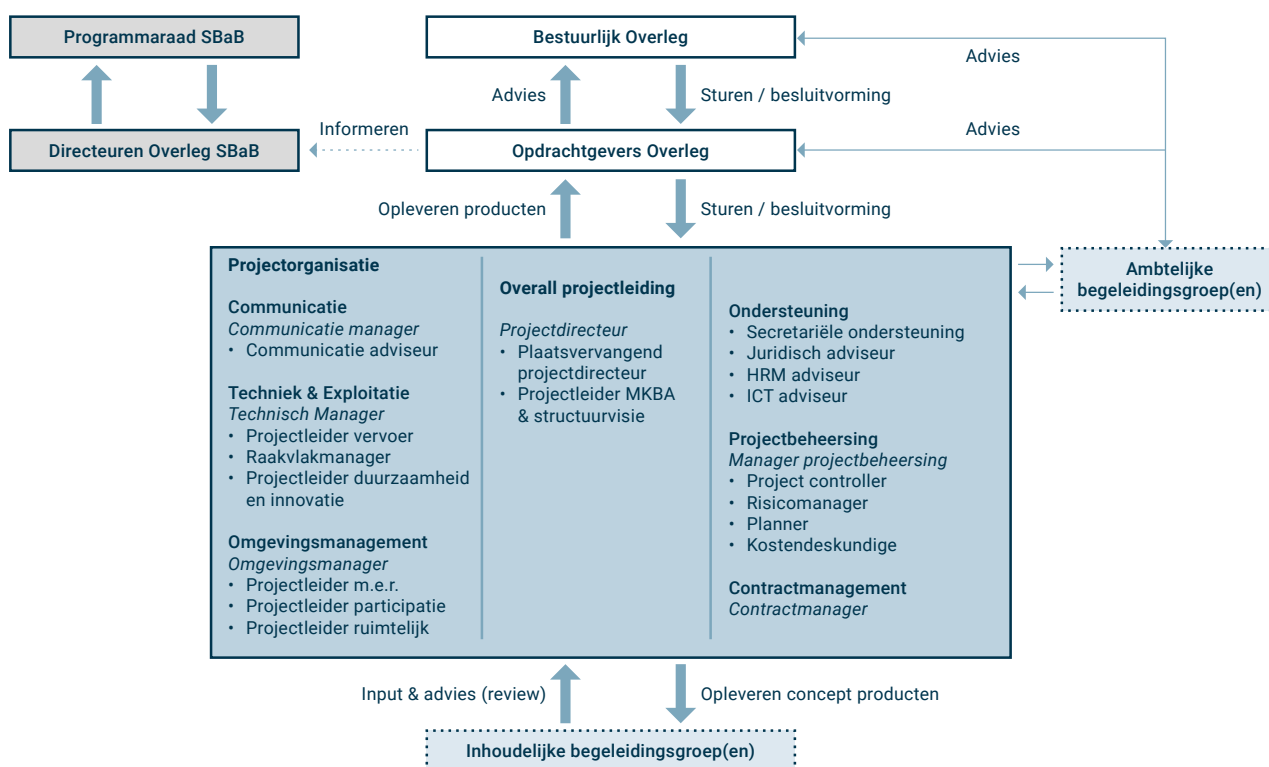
Programmaraad SBaB

Bestuurlijk Overleg

Advies

Advies

Sturen / besluitvorming

Informeren

Advies

Directeuren Overleg SBaB

Opdrachtgevers Overleg

Opleveren producten

Sturen / besluitvorming

Projectorganisatie

Communicatie
*Communicatie manager*
• Communicatie adviseur

Techniek & Exploitatie
*Technisch Manager*
• Projectleider vervoer
• Raakvlakmanager
• Projectleider duurzaamheid en innovatie

Omgevingsmanagement
*Omgevingsmanager*
• Projectleider m.e.r.
• Projectleider participatie
• Projectleider ruimtelijk

Overall projectleiding

*Projectdirecteur*
• Plaatsvervangend projectdirecteur
• Projectleider MKBA & structuurvisie

Ondersteuning
• Secretariële ondersteuning
• Juridisch adviseur
• HRM adviseur
• ICT adviseur

Projectbeheersing
*Manager projectbeheersing*
• Project controller
• Risicomanager
• Planner
• Kostendeskundige

Contractmanagement
*Contractmanager*

Ambtelijke begeleidingsgroep(en)

Input & advies (review)

Opleveren concept producten

Inhoudelijke begeleidingsgroep(en)